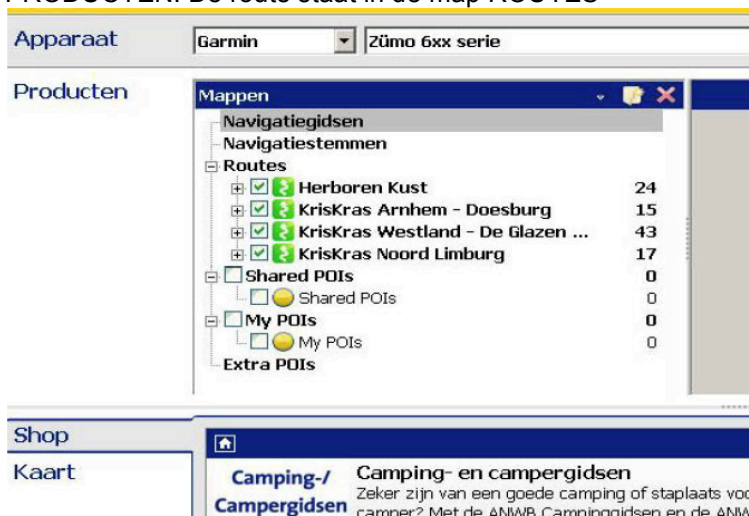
PRODUCTEN. De route staat in de map ROUTES

Apparaat
Garmin
Zümo 6xx serie

Producten
Mappen
Navigatiegidsen
Navigatiestemmen
Routes
Herboren Kust 24
KrisKras Arnhem - Doesburg 15
KrisKras Westland - De Glazen ... 43
KrisKras Noord Limburg 17
Shared POIs 0
Shared POIs 0
My POIs 0
My POIs 0
Extra POIs

Shop
Kaart
Camping-/ Campergidsen
Camping- en campergidsen
Zeker zijn van een goede camping of staplaats voo camper? Met de ANWB Campinggidsen en de ANW